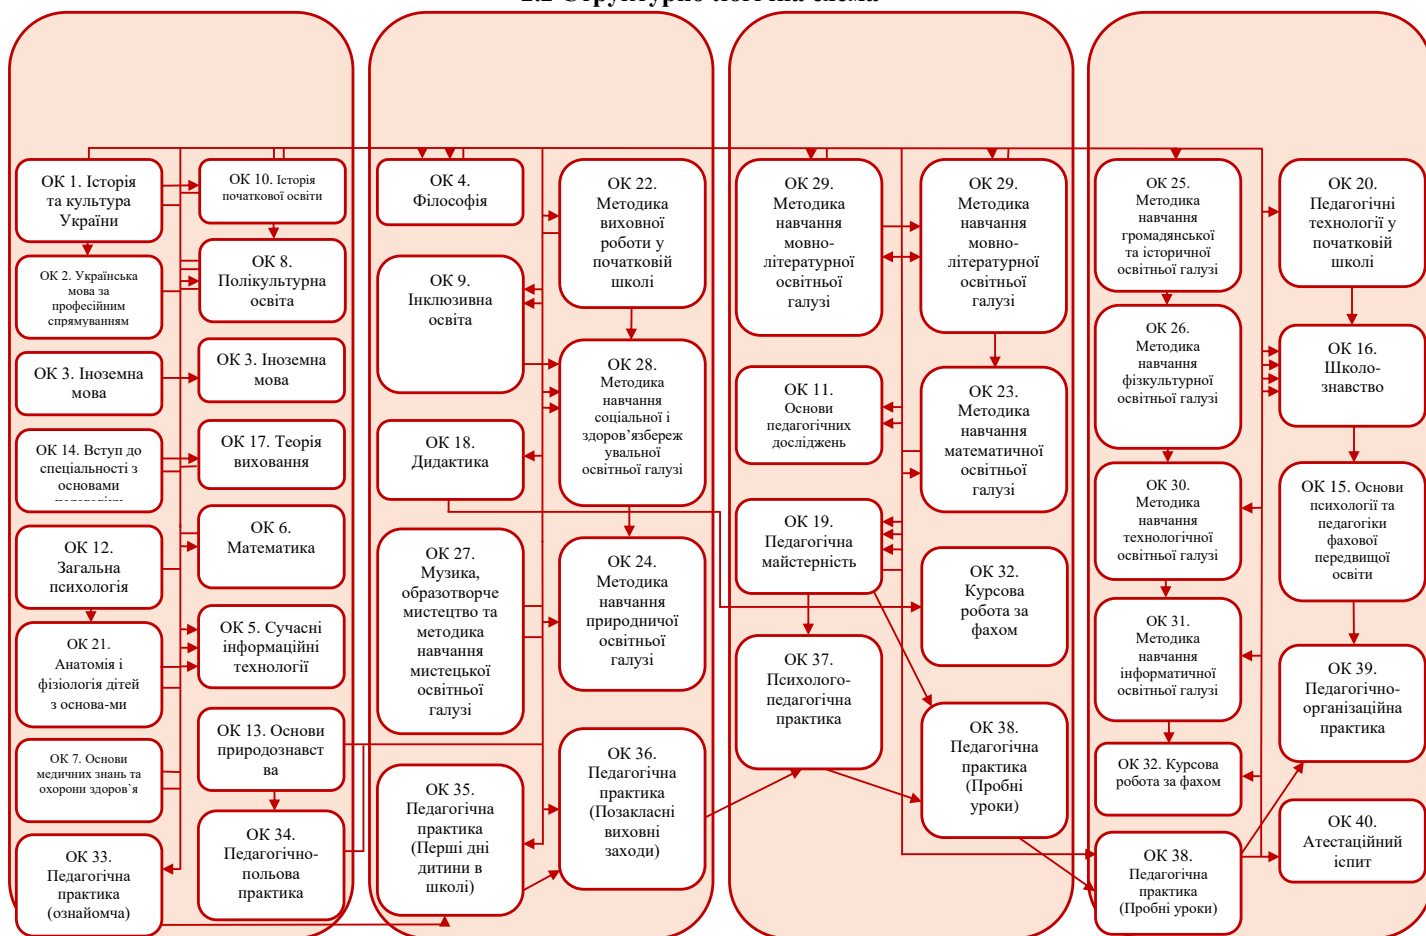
ОК 1. Історія та культура України

ОК 10. Історія початкової освіти

ОК 2. Українська мова за професійним спрямуванням

ОК 8. Полікультурна освіта

ОК 3. Іноземна мова

ОК 3. Іноземна мова

ОК 14. Вступ до спеціальності з основами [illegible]

ОК 17. Теорія виховання

ОК 12. Загальна психологія

ОК 6. Математика

ОК 21. Анатомія і фізіологія дітей з основа-ми

ОК 5. Сучасні інформаційні технології

ОК 7. Основи медичних знань та охорони здоров`я

ОК 13. Основи природознавства

ОК 33. Педагогічна практика (ознайомча)

ОК 34. Педагогічно-польова практика

ОК 4. Філософія

ОК 22. Методика виховної роботи у початковій школі

ОК 9. Інклюзивна освіта

ОК 28. Методика навчання соціальної і здоров'язбережувальної освітньої галузі

ОК 18. Дидактика

ОК 27. Музика, образотворче мистецтво та методика навчання мистецької освітньої галузі

ОК 24. Методика навчання природничої освітньої галузі

ОК 35. Педагогічна практика (Перші дні дитини в школі)

ОК 36. Педагогічна практика (Позакласні виховні заходи)

ОК 29. Методика навчання мовно-літературної освітньої галузі

ОК 29. Методика навчання мовно-літературної освітньої галузі

ОК 11. Основи педагогічних досліджень

ОК 23. Методика навчання математичної освітньої галузі

ОК 19. Педагогічна майстерність

ОК 32. Курсова робота за фахом

ОК 37. Психолого-педагогічна практика

ОК 38. Педагогічна практика (Пробні уроки)

ОК 25. Методика навчання громадянської та історичної освітньої галузі

ОК 20. Педагогічні технології у початковій школі

ОК 26. Методика навчання фізкультурної освітньої галузі

ОК 16. Школо-знавство

ОК 30. Методика навчання технологічної освітньої галузі

ОК 15. Основи психології та педагогіки фахової передвищої освіти

ОК 31. Методика навчання інформатичної освітньої галузі

ОК 39. Педагогічно-організаційна практика

ОК 32. Курсова робота за фахом

ОК 40. Атестаційний іспит

ОК 38. Педагогічна практика (Пробні уроки)